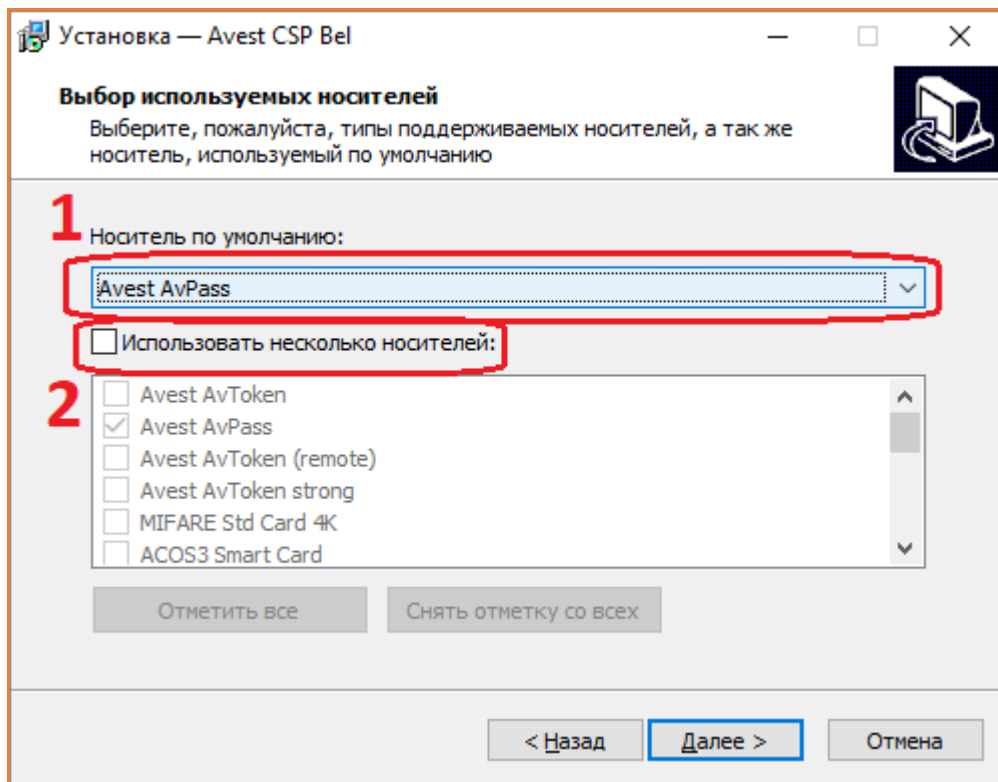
Установка — Avest CSP Bel

Выбор используемых носителей

Выберите, пожалуйста, типы поддерживаемых носителей, а так же носитель, используемый по умолчанию

1

Носитель по умолчанию:

Avest AvPass

Использовать несколько носителей:

2

Avest AvToken
Avest AvPass
Avest AvToken (remote)
Avest AvToken strong
MIFARE Std Card 4K
ACOS3 Smart Card

Отметить все

Снять отметку со всех

< Назад

Далее >

Отмена